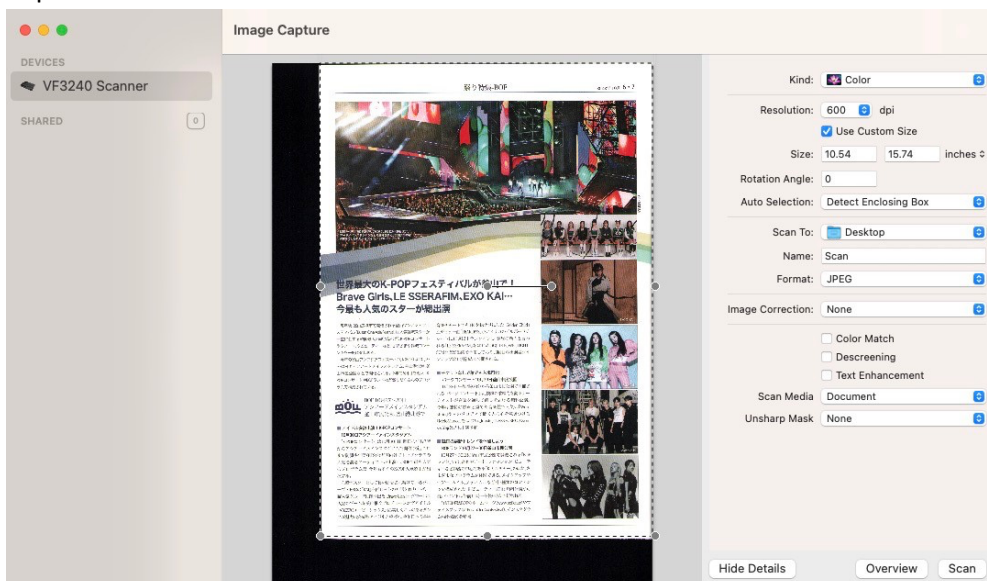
DEVICES

VF3240 Scanner

SHARED

0

Image Capture

世界最大のK-POPフェスティバルが話題！
Brave Girls、LE SSERAFIM、EXO KAI…
今最も人気のスターが総出演

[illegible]

Kind: Color

Resolution: 600 dpi

Use Custom Size

Size: 10.54 15.74 inches

Rotation Angle: 0

Auto Selection: Detect Enclosing Box

Scan To: Desktop

Name: Scan

Format: JPEG

Image Correction: None

Color Match

Descreening

Text Enhancement

Scan Media Document

Unsharp Mask None

Hide Details

Overview

Scan